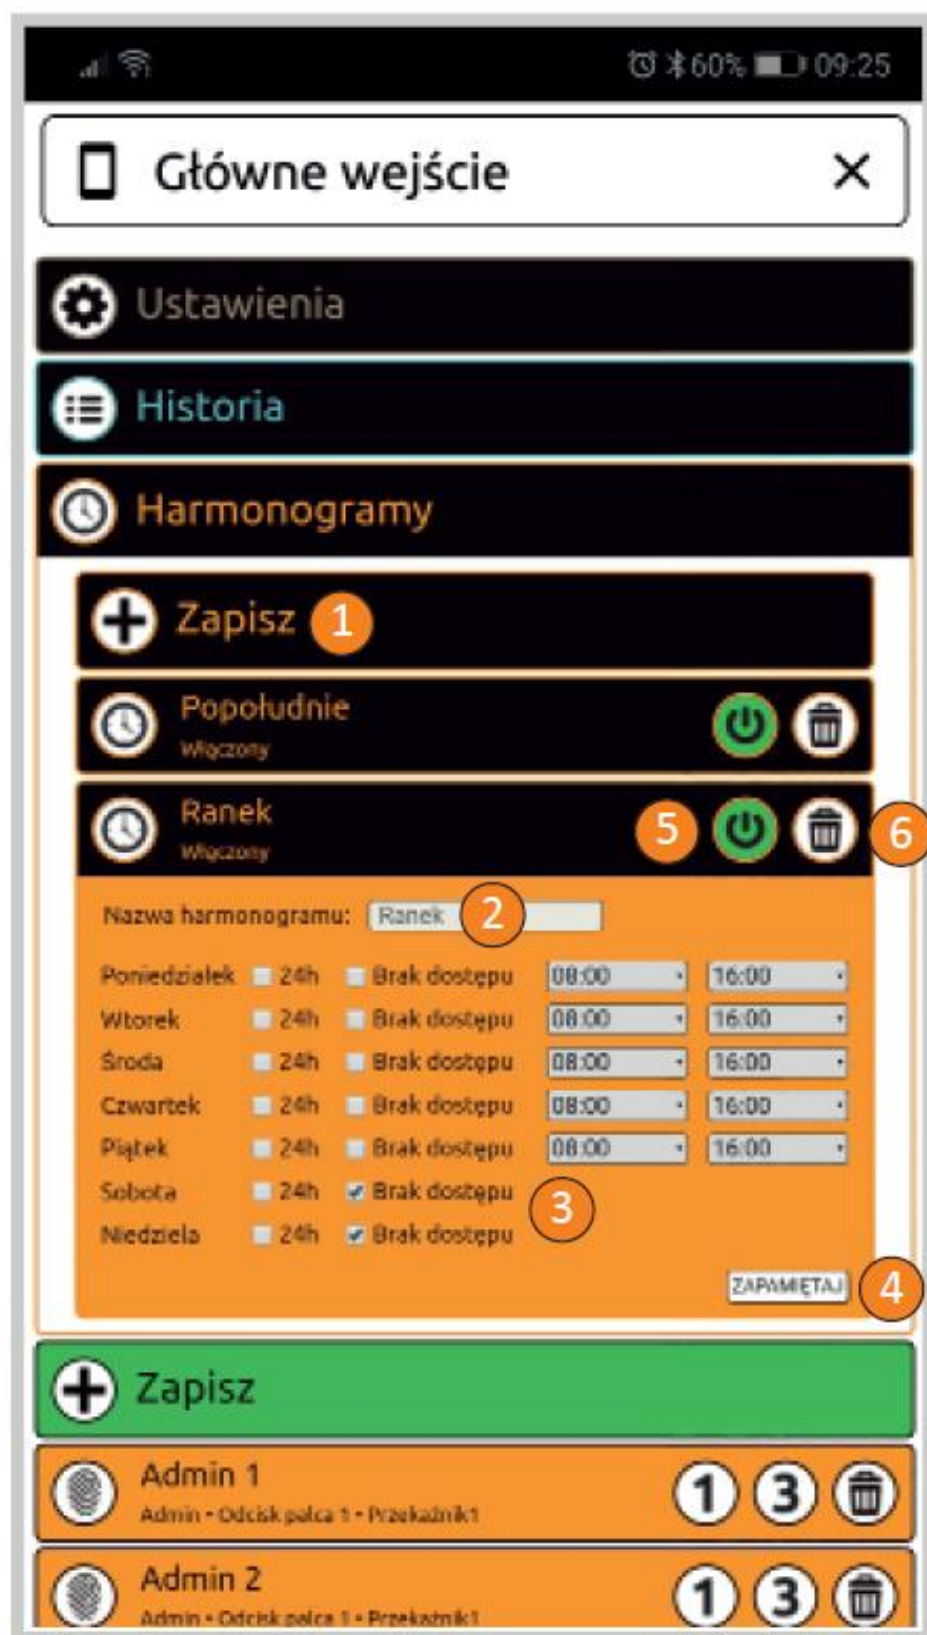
60% 09:25

Główne wejście ×

Ustawienia

Historia

Harmonogramy

Zapisz 1

Popołudnie
Włączony

Ranek
Włączony
5 6

Nazwa harmonogramu: Ranek 2

| | | | | |
|---|---|---|---|---|
| Poniedziałek | 24h | Brak dostępu | 08:00 | 16:00 |
| Wtorek | 24h | Brak dostępu | 08:00 | 16:00 |
| Środa | 24h | Brak dostępu | 08:00 | 16:00 |
| Czwartek | 24h | Brak dostępu | 08:00 | 16:00 |
| Piątek | 24h | Brak dostępu | 08:00 | 16:00 |
| Sobota | 24h | Brak dostępu | | |
| Niedziela | 24h | Brak dostępu | | |

3

ZAPAMIĘTAJ 4

Zapisz

Admin 1
Admin • Odcisk palca 1 • Przekaźnik1
1 3

Admin 2
Admin • Odcisk palca 1 • Przekaźnik1
1 3